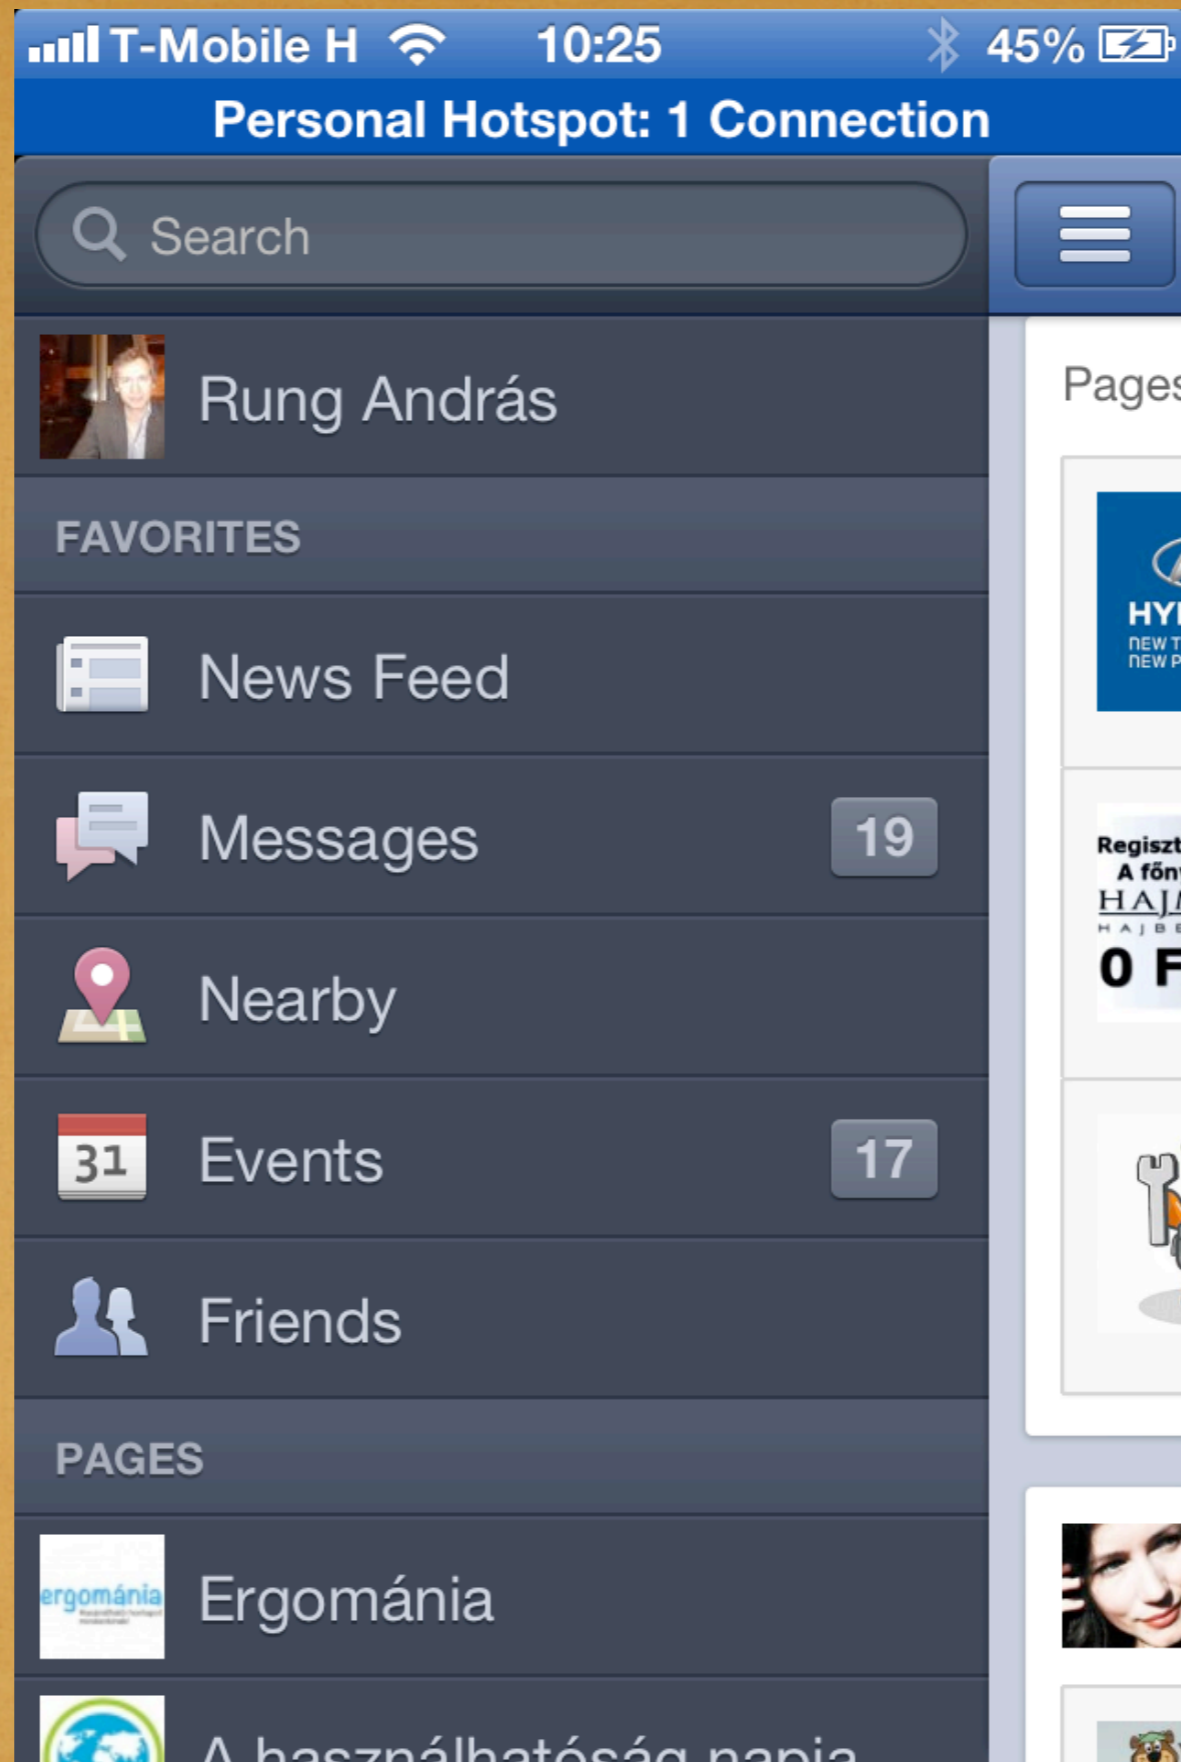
T-Mobile H 10:25 45%

Personal Hotspot: 1 Connection

Search

Rung András

FAVORITES

News Feed

Messages 19

Nearby

31 Events 17

Friends

PAGES

ergománia Ergománia

A használhatóság napja

Pages

HY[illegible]
new T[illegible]
new P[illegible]

Regiszt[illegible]
A főn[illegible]
HAJ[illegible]
0 F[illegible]